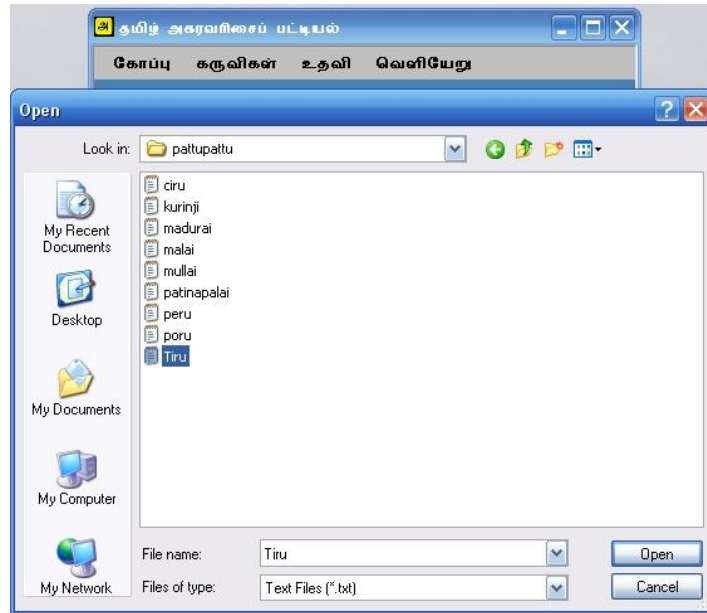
அ தமிழ் அகரவரிசைப் பட்டியல்

கோப்பு கருவிகள் உதவி வெளியேறு

Open

Look in: pattupattu

My Recent Documents

Desktop

My Documents

My Computer

My Network

ciru
kurinji
madurai
malai
mullai
patinapalai
peru
poru
Tiru

File name: Tiru

Files of type: Text Files (*.txt)

Open

Cancel